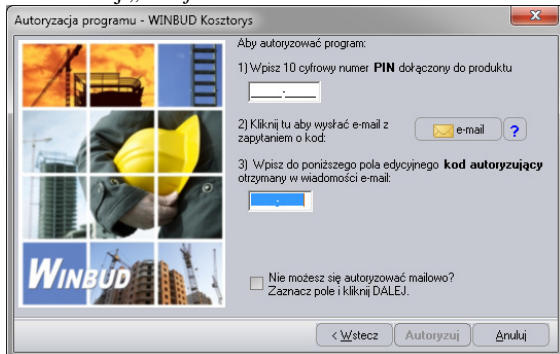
Autoryzacja programu - WINBUD Kosztorys

Aby autoryzować program:

1) Wpisz 10 cyfrowy numer **PIN** dołączony do produktu

2) Kliknij tu aby wysłać e-mail z zapytaniem o kod:

e-mail

?

3) Wpisz do poniższego pola edycyjnego **kod autoryzujący** otrzymany w wiadomości e-mail:

WINBUD

Nie możesz się autoryzować mailowo? Zaznacz pole i kliknij DALEJ.

< Wstecz

Autoryzuj

Anuluj